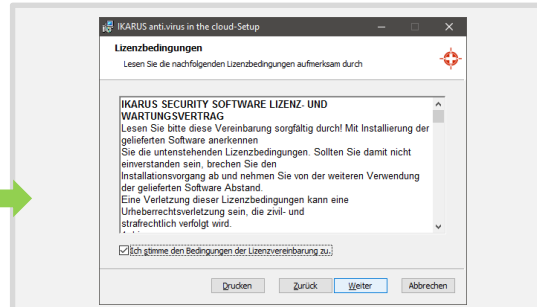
IKARUS anti.virus in the cloud-Setup

Lizenzbedingungen

Lesen Sie die nachfolgenden Lizenzbedingungen aufmerksam durch

IKARUS SECURITY SOFTWARE LIZENZ- UND WARTUNGSVERTRAG
Lesen Sie bitte diese Vereinbarung sorgfältig durch! Mit Installierung der gelieferten Software anerkennen
Sie die untenstehenden Lizenzbedingungen. Sollten Sie damit nicht einverstanden sein, brechen Sie den
Installationsvorgang ab und nehmen Sie von der weiteren Verwendung der gelieferten Software Abstand.
Eine Verletzung dieser Lizenzbedingungen kann eine Urheberrechtsverletzung sein, die zivil- und
strafrechtlich verfolgt wird.
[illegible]

Ich stimme den Bedingungen der Lizenzvereinbarung zu.

Drucken

Zurück

Weiter

Abbrechen